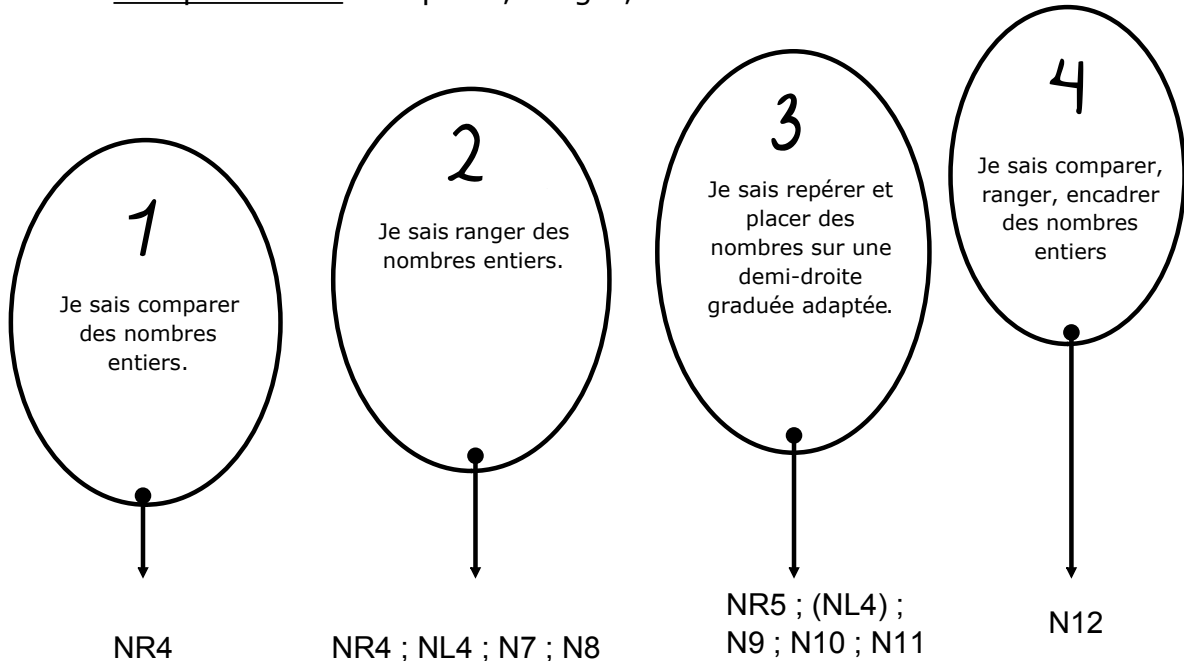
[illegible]

1

Je sais comparer des nombres entiers.

NR4

2

Je sais ranger des nombres entiers.

NR4 ; NL4 ; N7 ; N8

3

Je sais repérer et placer des nombres sur une demi-droite graduée adaptée.

NR5 ; (NL4) ; N9 ; N10 ; N11

4

Je sais comparer, ranger, encadrer des nombres entiers

N12